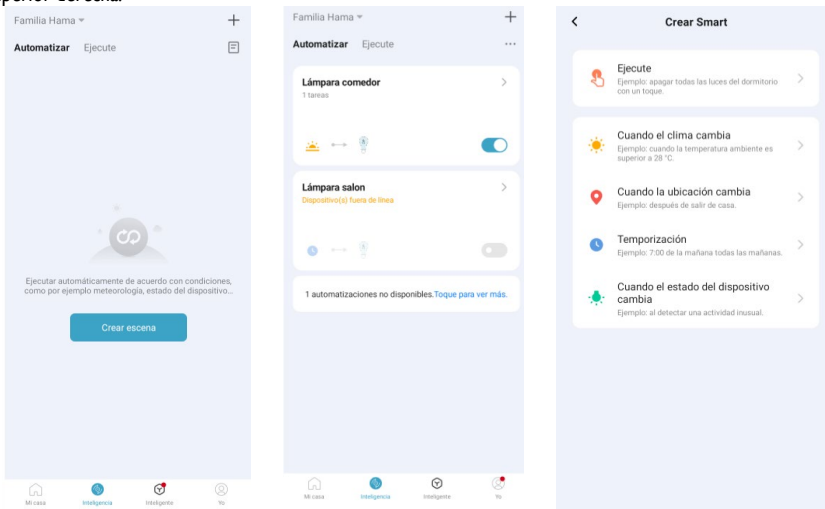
Familia Hama
+
Automatizar Ejecute

Ejecutar automáticamente de acuerdo con condiciones, como por ejemplo meteorología, estado del dispositivo...

Crear escena

Mi casa Inteligencia Inteligente Yo

Familia Hama
+
Automatizar Ejecute

Lámpara comedor
1 tareas

Lámpara salon
Dispositivo(s) fuera de línea

1 automatizaciones no disponibles. Toque para ver más.

Mi casa Inteligencia Inteligente Yo

Crear Smart

Ejecute
Ejemplo: apagar todas las luces del dormitorio con un toque.

Cuando el clima cambia
Ejemplo: cuando la temperatura ambiente es superior a 28 °C.

Cuando la ubicación cambia
Ejemplo: después de salir de casa.

Temporización
Ejemplo: 7:00 de la mañana todas las mañanas.

Cuando el estado del dispositivo cambia
Ejemplo: al detectar una actividad inusual.